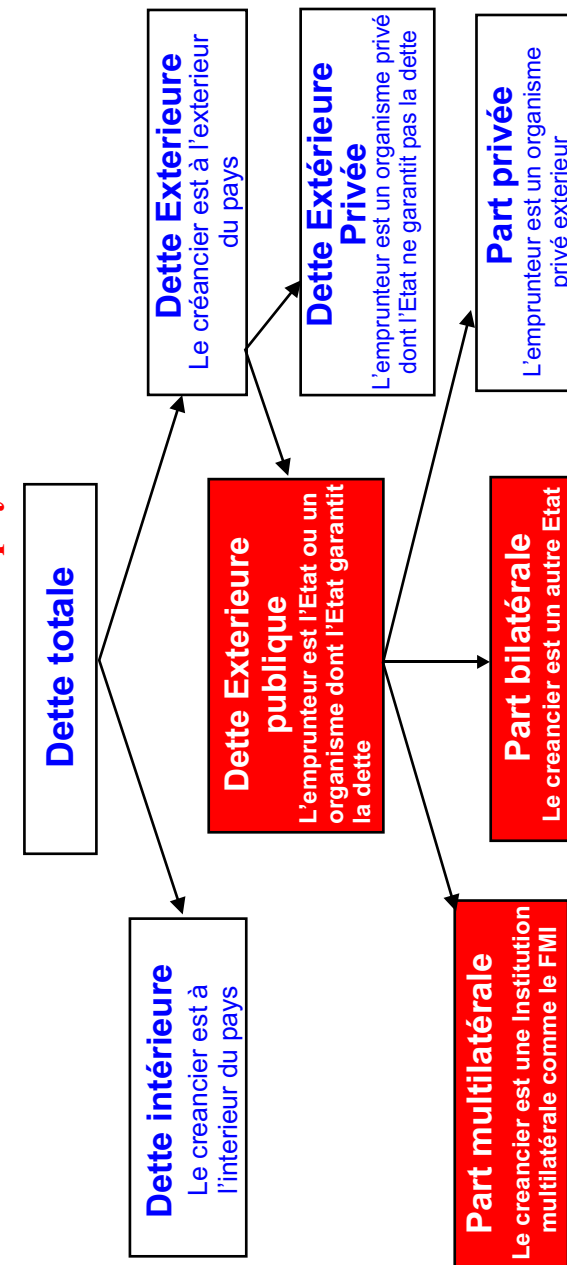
Dette totale

Dette intérieure
Le creancier est à l'interieur du pays

Dette Exterieure
Le créancier est à l'exterieur du pays

Dette Extérieure Privée
L'emprunteur est un organisme privé dont l'Etat ne garantit pas la dette

Dette Exterieure publique
L'emprunteur est l'Etat ou un organisme dont l'Etat garantit la dette

Part multilatérale
Le creancier est une Institution multilatérale comme le FMI

Part bilatérale
Le creancier est un autre Etat

Part privée
L'emprunteur est un organisme privé exterieur